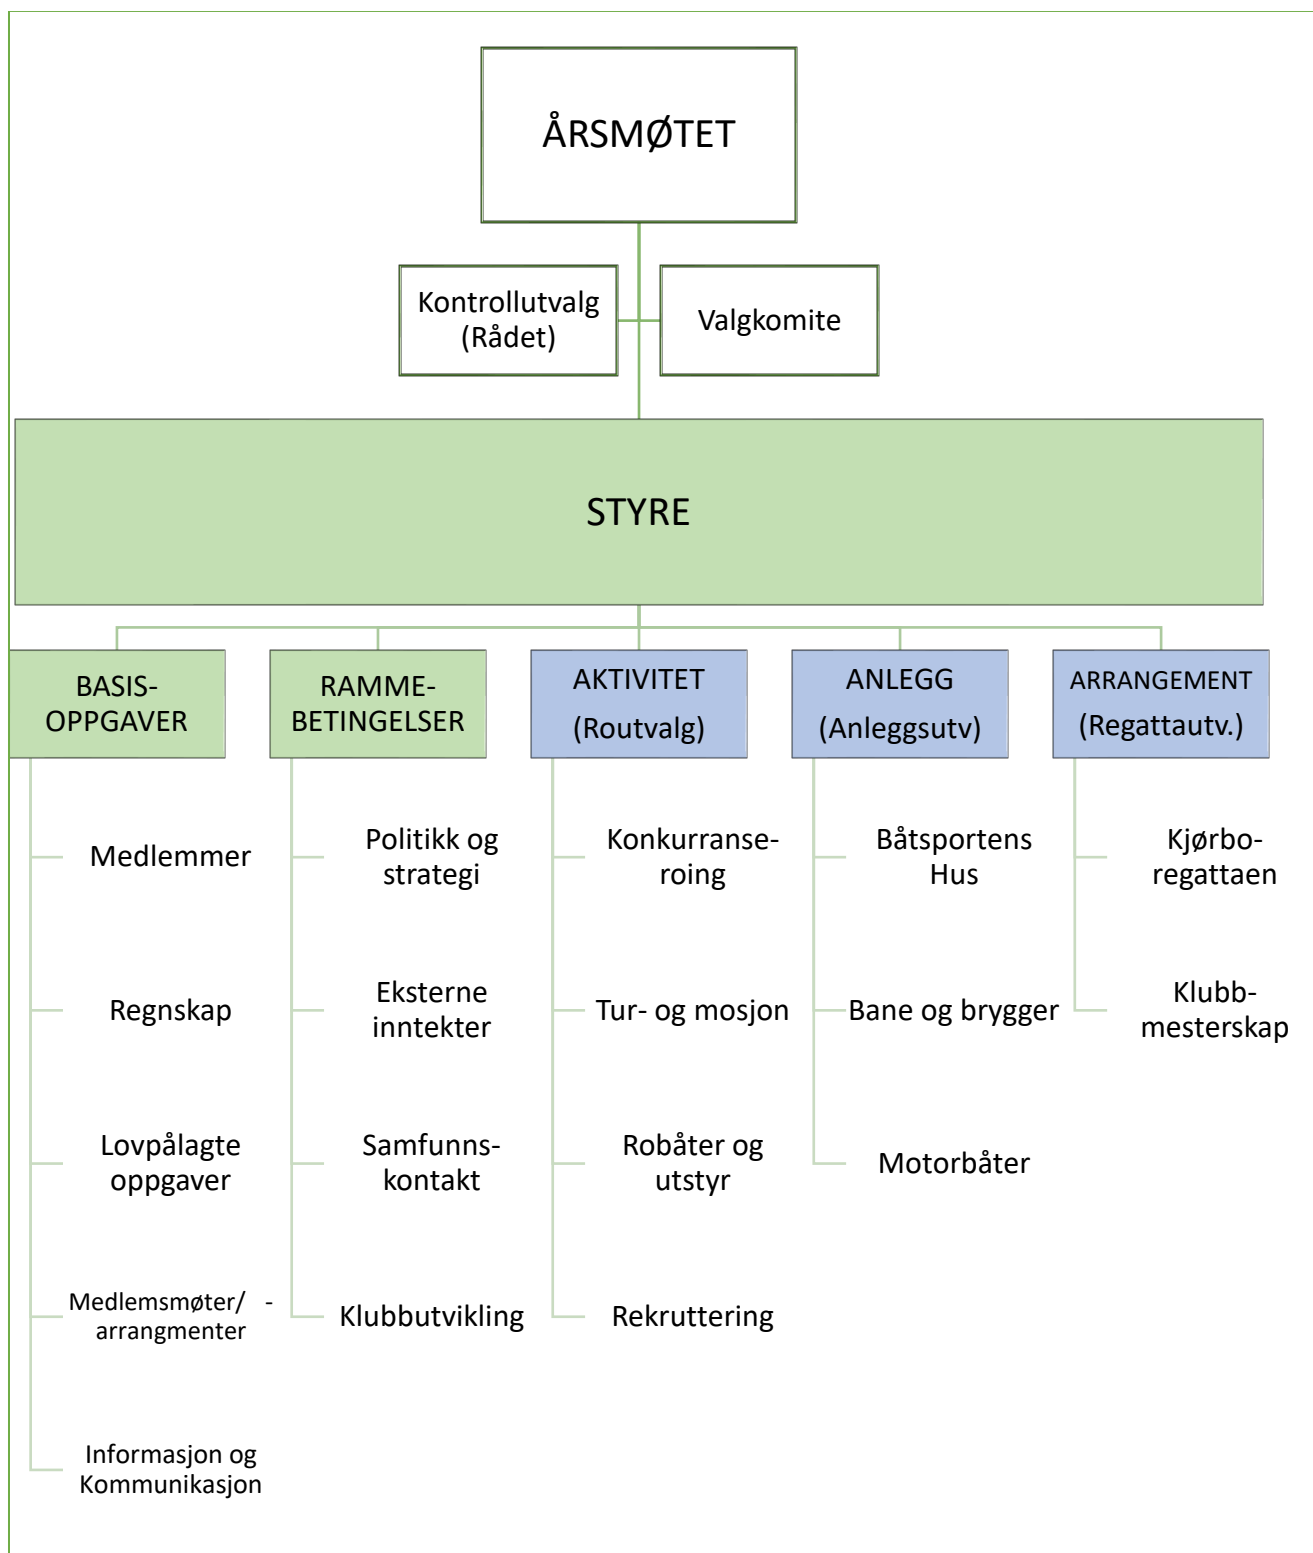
ÅRSMØTET

Kontrollutvalg (Rådet)

Valgkomite

STYRE

BASIS-OPPGAVER

Medlemmer

Regnskap

Lovpålagte oppgaver

Medlemsmøter/ - arrangmenter

Informasjon og Kommunikasjon

RAMME-BETINGELSER

Politikk og strategi

Eksterne inntekter

Samfunns-kontakt

Klubbutvikling

AKTIVITET (Routvalg)

Konkurranse-roing

Tur- og mosjon

Robåter og utstyr

Rekruttering

ANLEGG (Anleggsutv)

Båtsportens Hus

Bane og brygger

Motorbåter

ARRANGEMENT (Regattautv.)

Kjørbo-regattaen

Klubb-mesterskap